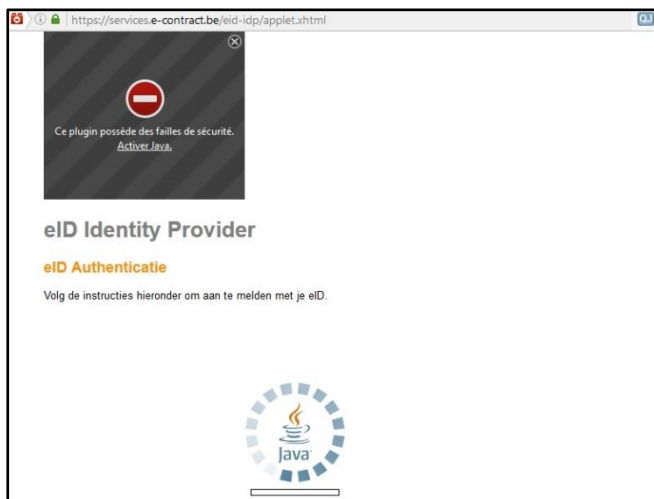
https://services.e-contract.be/eid-idp/applet.xhtml

Ce plugin possède des failles de sécurité.
Activer Java.

eID Identity Provider

eID Authenticatie

Volg de instructies hieronder om aan te melden met je eID.

Java